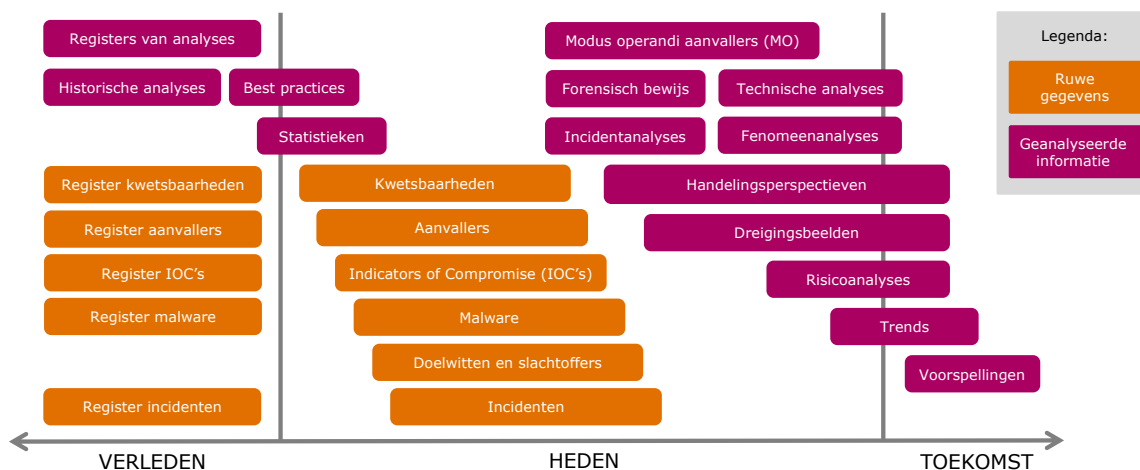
Registers van analyses

Historische analyses

Best practices

Statistieken

Register kwetsbaarheden

Register aanvallers

Register IOC's

Register malware

Register incidenten

Modus operandi aanvallers (MO)

Forensisch bewijs

Technische analyses

Incidentanalyses

Fenomeenanalyses

Kwetsbaarheden

Aanvallers

Indicators of Compromise (IOC's)

Malware

Doelwitten en slachtoffers

Incidenten

Handelingsperspectieven

Dreigingsbeelden

Risicoanalyses

Trends

Voorspellingen

Legenda:

Ruwe gegevens

Geanalyseerde informatie

VERLEDEN

HEDEN

TOEKOMST